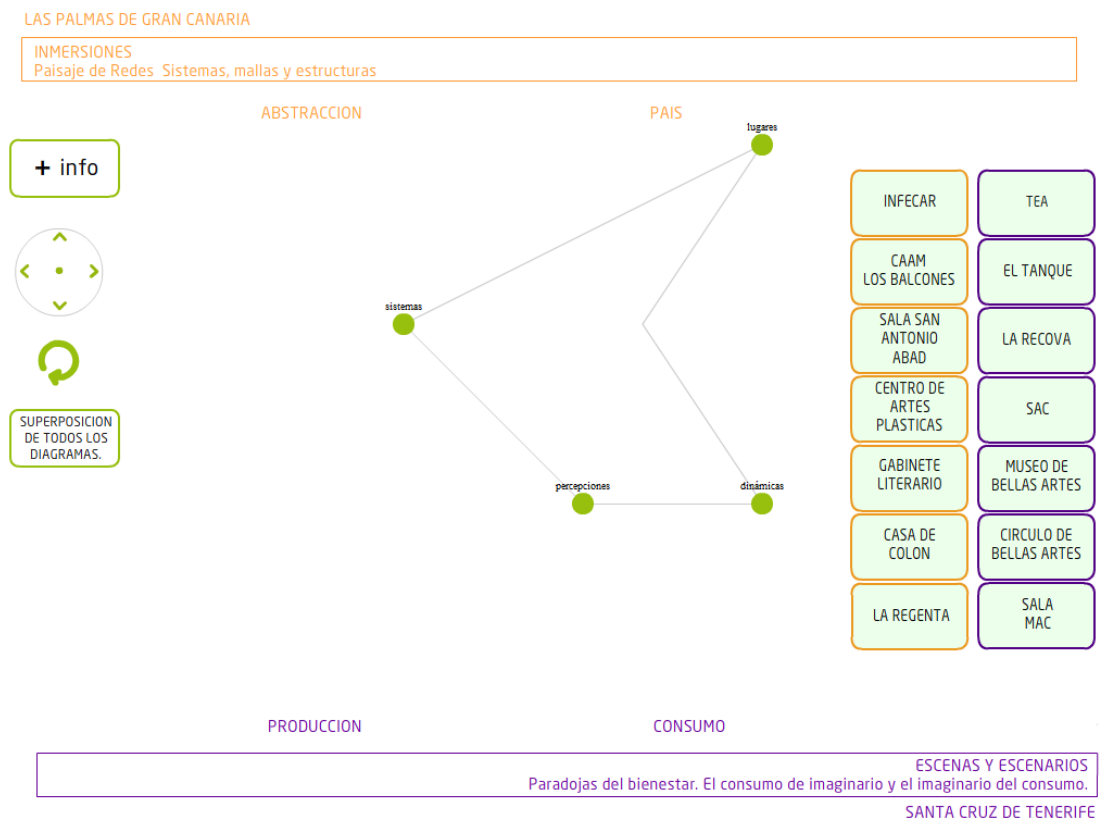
LAS PALMAS DE GRAN CANARIA

INMERSIONES
Paisaje de Redes Sistemas, mallas y estructuras

ABSTRACCION

PAIS

+ info

SUPERPOSICION DE TODOS LOS DIAGRAMAS.

lugares

sistemas

percepciones

dinámicas

INFECAR

TEA

CAAM LOS BALCONES

EL TANQUE

SALA SAN ANTONIO ABAD

LA RECOVA

CENTRO DE ARTES PLASTICAS

SAC

GABINETE LITERARIO

MUSEO DE BELLAS ARTES

CASA DE COLON

CIRCULO DE BELLAS ARTES

LA REGENTA

SALA MAC

PRODUCCION

CONSUMO

ESCENAS Y ESCENARIOS
Paradojas del bienestar. El consumo de imaginario y el imaginario del consumo.

SANTA CRUZ DE TENERIFE